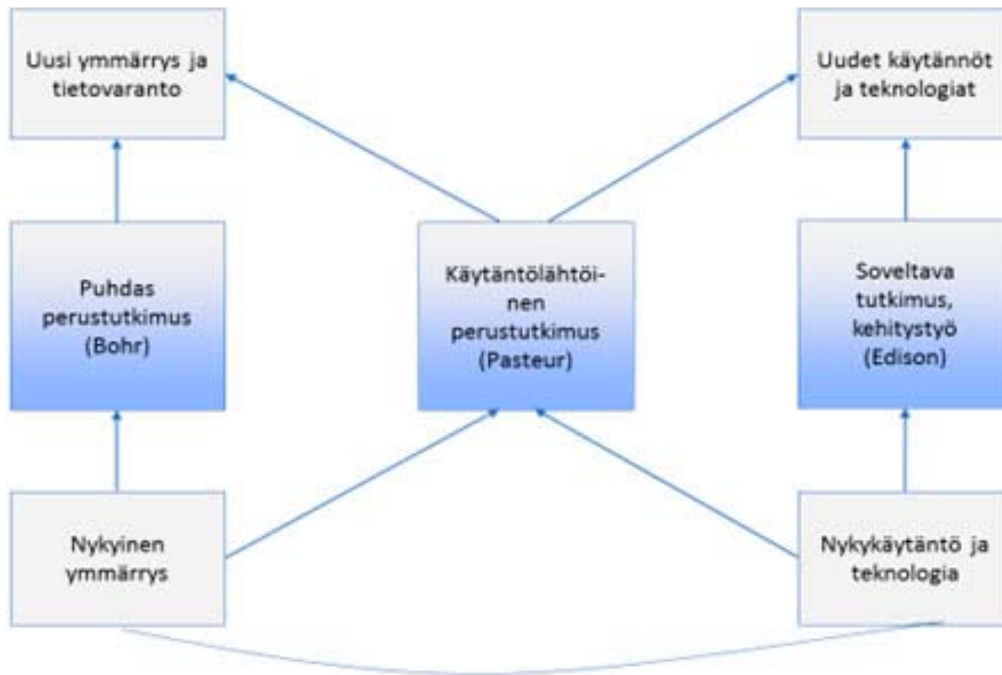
Uusi ymmärrys ja tietovaranto

Uudet käytännöt ja teknologiat

Puhdas perustutkimus (Bohr)

Käytäntölähtöinen perustutkimus (Pasteur)

Soveltava tutkimus, kehitystyö (Edison)

Nykyinen ymmärrys

Nykykäytäntö ja teknologia